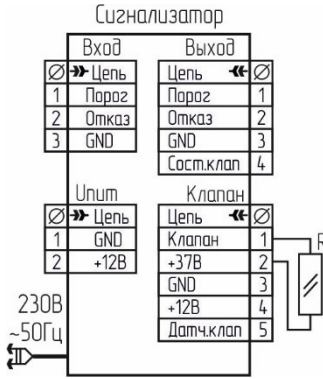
Сигнализатор

Вход

| Ø | Цепь |
|---|---|
| 1 | Порог |
| 2 | Отказ |
| 3 | GND |

Выход

| Цепь | Ø |
|---|---|
| Порог | 1 |
| Отказ | 2 |
| GND | 3 |
| Сост.клап | 4 |

Uпит

| Ø | Цепь |
|---|---|
| 1 | GND |
| 2 | +12В |

Клапан

| Цепь | Ø |
|---|---|
| Клапан | 1 |
| +37В | 2 |
| GND | 3 |
| +12В | 4 |
| Датч.клап | 5 |

230В ~50Гц

R